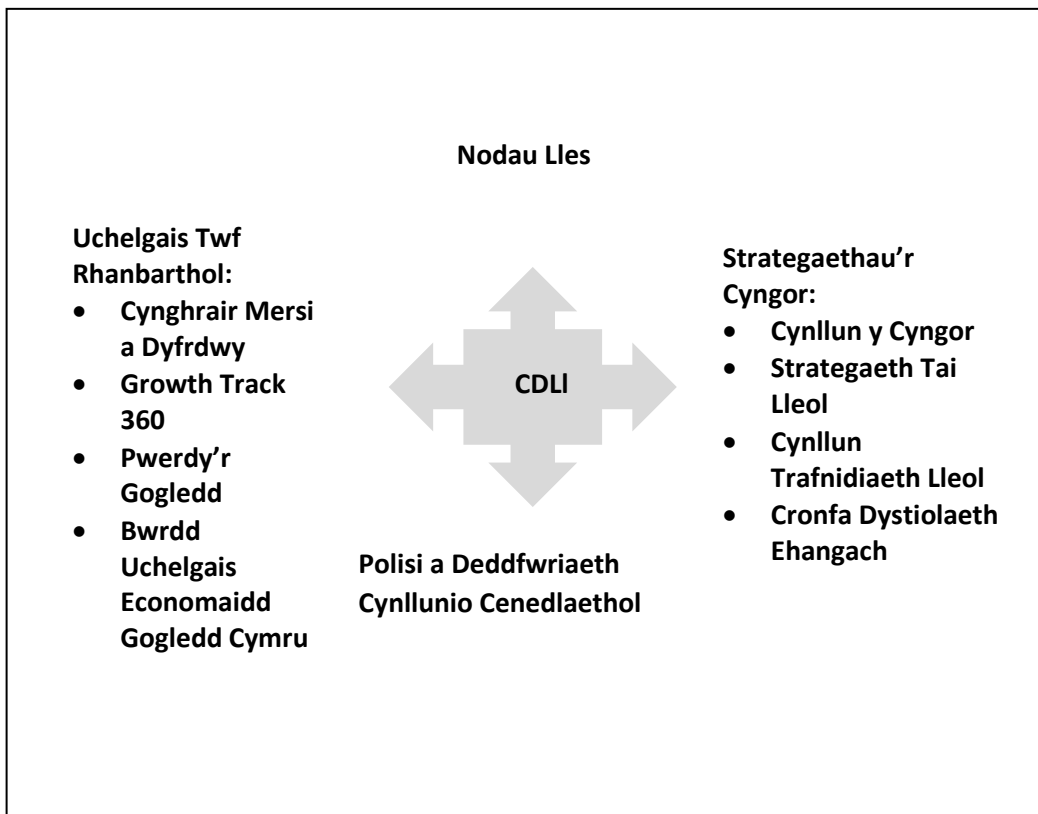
Nodau Lles

Uchelgais Twf Rhanbarthol:
- Cynghrair Mersi a Dyfrdwy
- Growth Track 360
- Pwerdy'r Gogledd
- Bwrdd Uchelgais Economaidd Gogledd Cymru

CDLl

Strategaethau'r Cyngor:
- Cynllun y Cyngor
- Strategaeth Tai Lleol
- Cynllun Trafnidiaeth Lleol
- Cronfa Dystiolaeth Ehangach

Polisi a Deddfwriaeth Cynllunio Cenedlaethol